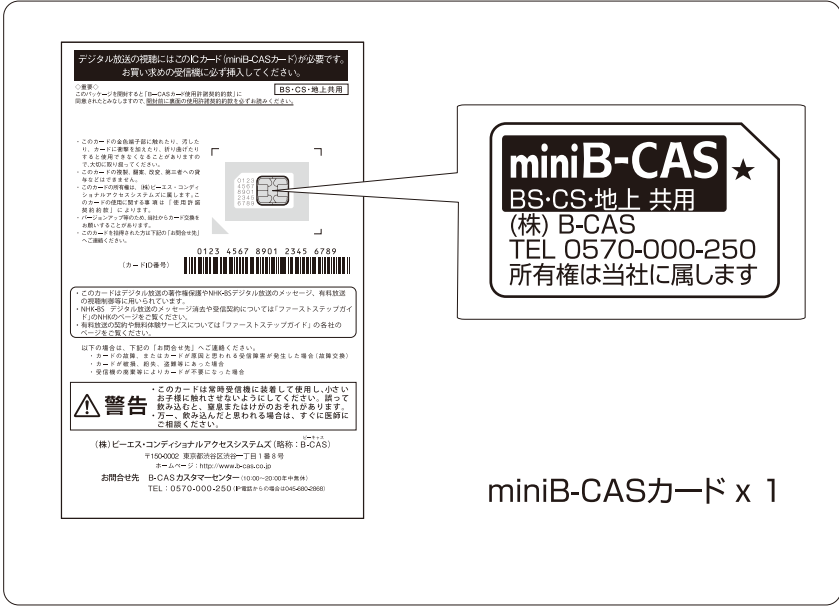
デジタル放送の視聴にはこのICカード（miniB-CASカード）が必要です。
お買い求めの受信機に必ず挿入してください。

◇重要◇
このパッケージを開封すると「B-CASカード使用許諾契約約款」に同意されたとみなしますので、開封前に裏面の使用許諾契約約款を必ずお読みください。

BS・CS・地上共用

・このカードの金色端子部に触れたり、汚したり、カードに衝撃を加えたり、折り曲げたりすると使用できなくなることがありますので、大切に取り扱ってください。
・このカードの複製、翻案、改変、第三者への貸与などはできません。
・このカードの所有権は、(株)ビーエス・コンディショナルアクセスシステムズに属します。このカードの使用に関する事項は「使用許諾契約約款」によります。
・バージョンアップ等のため、当社からカード交換をお願いすることがあります。
・このカードを拾得された方は下記の「お問合せ先」へご連絡ください。

0123 4567 8901 2345 6789
（カードID番号）

・このカードはデジタル放送の著作権保護やNHK-BSデジタル放送のメッセージ、有料放送の視聴制御等に用いられています。
・NHK-BS デジタル放送のメッセージ消去や受信契約については「ファーストステップガイド」のNHKのページをご覧ください。
・有料放送の契約や無料体験サービスについては「ファーストステップガイド」の各社のページをご覧ください。

以下の場合は、下記の「お問合せ先」へご連絡ください。
・カードの故障、またはカードが原因と思われる受信障害が発生した場合（故障交換）
・カードが破損、紛失、盗難等にあった場合
・受信機の廃棄等によりカードが不要になった場合

警告
・このカードは常時受信機に装着して使用し、小さいお子様に触れさせないようにしてください。誤って飲み込むと、窒息またはけがのおそれがあります。
・万一、飲み込んだと思われる場合は、すぐに医師にご相談ください。

（株）ビーエス・コンディショナルアクセスシステムズ（略称：B-CAS）
〒150-0002 東京都渋谷区渋谷一丁目1番8号
ホームページ：http://www.b-cas.co.jp
お問合せ先 B-CASカスタマーセンター（10:00～20:00年中無休）
TEL：0570-000-250（IP電話からの場合は045-680-2868）

miniB-CAS
BS・CS・地上 共用
(株) B-CAS
TEL 0570-000-250
所有権は当社に属します

miniB-CASカード x 1